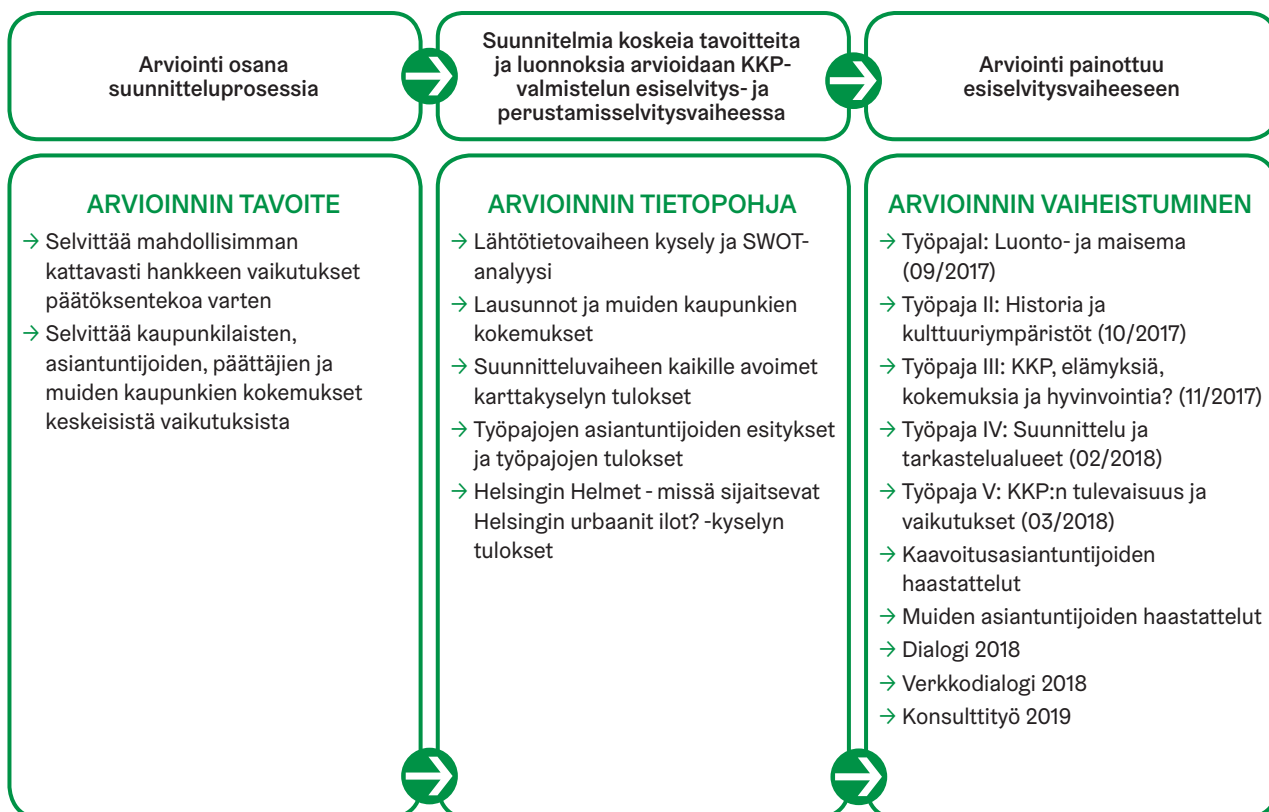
Arviointi osana suunnitteluprosessia

Suunnitelmia koskeia tavoitteita ja luonnoksia arvioidaan KKP-valmistelun esiselvitys- ja perustamisselvitysvaiheessa

Arviointi painottuu esiselvitysvaiheeseen

ARVIOINNIN TAVOITE

→ Selvittää mahdollisimman kattavasti hankkeen vaikutukset päätöksentekoa varten

→ Selvittää kaupunkilaisten, asiantuntijoiden, päättäjien ja muiden kaupunkien kokemukset keskeisistä vaikutuksista

ARVIOINNIN TIETOPOHJA

→ Lähtötietovaiheen kysely ja SWOT-analyysi

→ Lausunnot ja muiden kaupunkien kokemukset

→ Suunnitteluvaiheen kaikille avoimet karttakyselyn tulokset

→ Työpajojen asiantuntijoiden esitykset ja työpajojen tulokset

→ Helsingin Helmet - missä sijaitsevat Helsingin urbaanit ilot? -kyselyn tulokset

ARVIOINNIN VAIHEISTUMINEN

→ TyöpajaI: Luonto- ja maisema (09/2017)

→ Työpaja II: Historia ja kulttuuriympäristöt (10/2017)

→ Työpaja III: KKP, elämyksiä, kokemuksia ja hyvinvointia? (11/2017)

→ Työpaja IV: Suunnittelu ja tarkastelualueet (02/2018)

→ Työpaja V: KKP:n tulevaisuus ja vaikutukset (03/2018)

→ Kaavoitusasiantuntijoiden haastattelut

→ Muiden asiantuntijoiden haastattelut

→ Dialogi 2018

→ Verkkodialogi 2018

→ Konsulttityö 2019